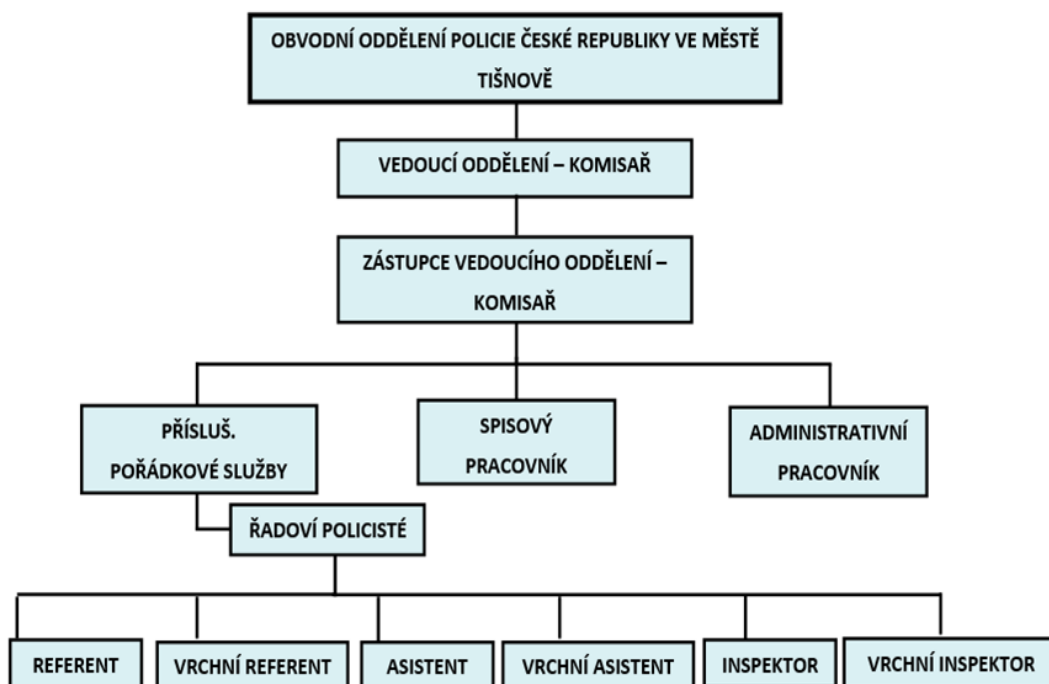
OBVODNÍ ODDĚLENÍ POLICIE ČESKÉ REPUBLIKY VE MĚSTĚ TIŠNOVĚ

VEDOUCÍ ODDĚLENÍ – KOMISAŘ

ZÁSTUPCE VEDOUCÍHO ODDĚLENÍ – KOMISAŘ

PŘÍSLUŠ. POŘÁDKOVÉ SLUŽBY

SPISOVÝ PRACOVNÍK

ADMINISTRATIVNÍ PRACOVNÍK

ŘADOVÍ POLICISTÉ

REFERENT

VRCHNÍ REFERENT

ASISTENT

VRCHNÍ ASISTENT

INSPEKTOR

VRCHNÍ INSPEKTOR